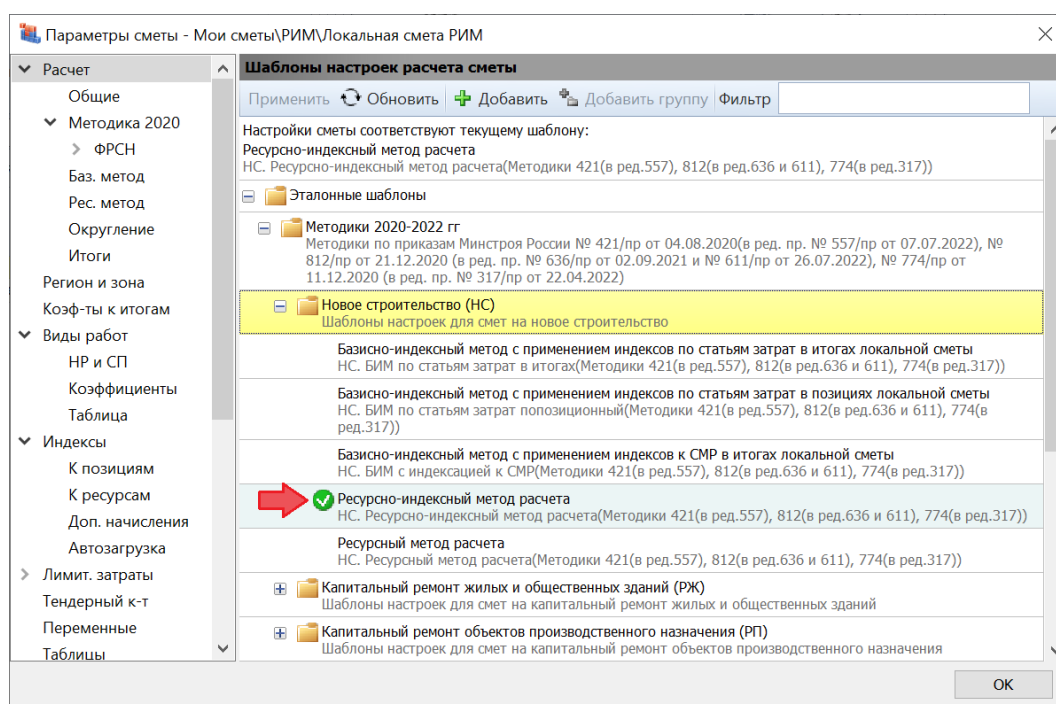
Параметры сметы - Мои сметы\РИМ\Локальная смета РИМ

Расчет
Общие
Методика 2020
ФРСН
Баз. метод
Рес. метод
Округление
Итоги
Регион и зона
Коэф-ты к итогам
Виды работ
НР и СП
Коэффициенты
Таблица
Индексы
К позициям
К ресурсам
Доп. начисления
Автозагрузка
Лимит. затраты
Тендерный к-т
Переменные
Таблицы

Шаблоны настроек расчета сметы

Применить Обновить Добавить Добавить группу Фильтр

Настройки сметы соответствуют текущему шаблону:
Ресурсно-индексный метод расчета
НС. Ресурсно-индексный метод расчета(Методики 421(в ред.557), 812(в ред.636 и 611), 774(в ред.317))

Эталонные шаблоны

Методики 2020-2022 гг
Методики по приказам Минстроя России № 421/пр от 04.08.2020(в ред. пр. № 557/пр от 07.07.2022), № 812/пр от 21.12.2020 (в ред. пр. № 636/пр от 02.09.2021 и № 611/пр от 26.07.2022), № 774/пр от 11.12.2020 (в ред. пр. № 317/пр от 22.04.2022)

Новое строительство (НС)
Шаблоны настроек для смет на новое строительство

Базисно-индексный метод с применением индексов по статьям затрат в итогах локальной сметы
НС. БИМ по статьям затрат в итогах(Методики 421(в ред.557), 812(в ред.636 и 611), 774(в ред.317))

Базисно-индексный метод с применением индексов по статьям затрат в позициях локальной сметы
НС. БИМ по статьям затрат попозиционный(Методики 421(в ред.557), 812(в ред.636 и 611), 774(в ред.317))

Базисно-индексный метод с применением индексов к СМР в итогах локальной сметы
НС. БИМ с индексацией к СМР(Методики 421(в ред.557), 812(в ред.636 и 611), 774(в ред.317))

Ресурсно-индексный метод расчета
НС. Ресурсно-индексный метод расчета(Методики 421(в ред.557), 812(в ред.636 и 611), 774(в ред.317))

Ресурсный метод расчета
НС. Ресурсный метод расчета(Методики 421(в ред.557), 812(в ред.636 и 611), 774(в ред.317))

Капитальный ремонт жилых и общественных зданий (РЖ)
Шаблоны настроек для смет на капитальный ремонт жилых и общественных зданий

Капитальный ремонт объектов производственного назначения (РП)
Шаблоны настроек для смет на капитальный ремонт объектов производственного назначения

OK